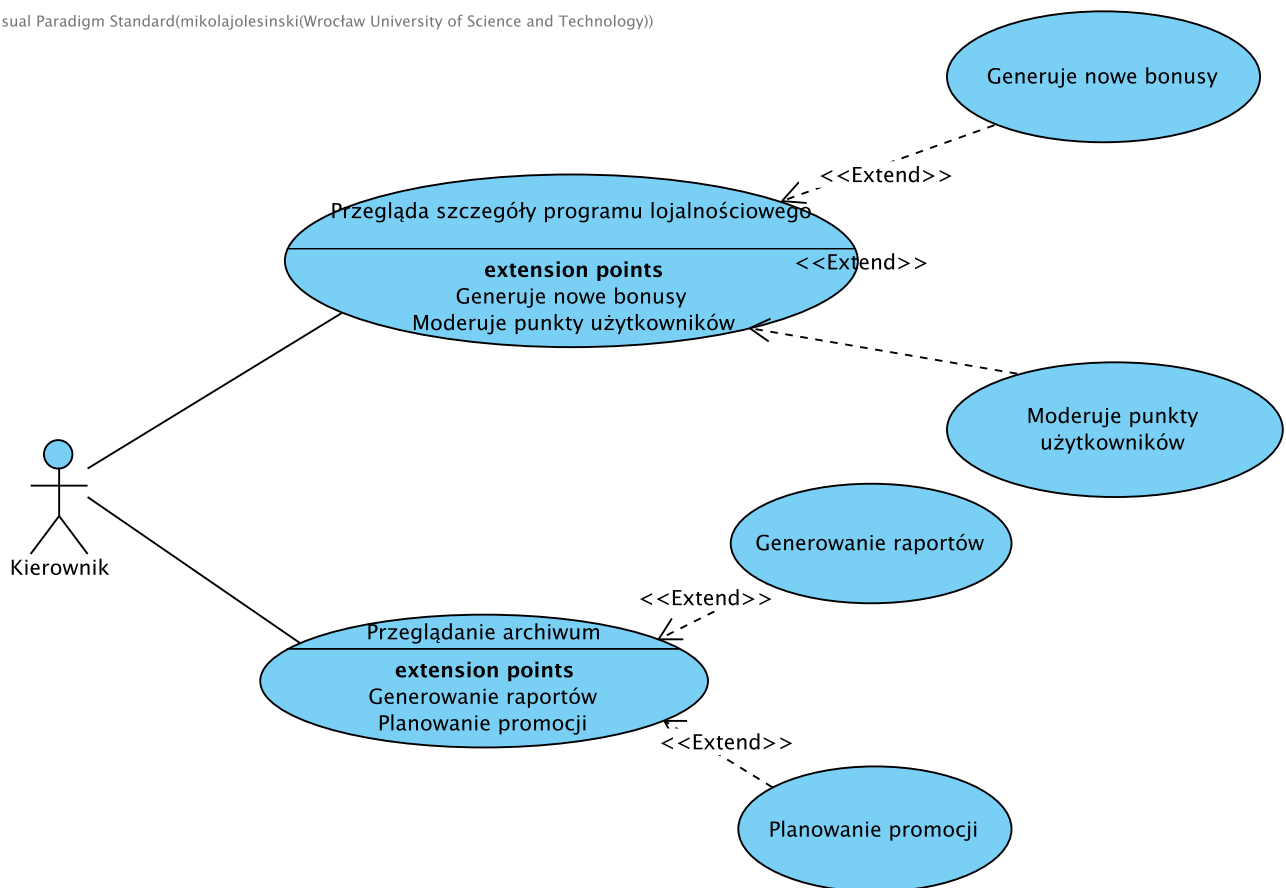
sual Paradigm Standard(mikolajolesinski(Wrocław University of Science and Technology))

Generuje nowe bonusy

<<Extend>>

Przegląda szczegóły programu lojalnościowego

extension points
Generuje nowe bonusy
Moderuje punkty użytkowników

<<Extend>>

Moderuje punkty użytkowników

Kierownik

Generowanie raportów

<<Extend>>

Przeglądanie archiwum

extension points
Generowanie raportów
Planowanie promocji

<<Extend>>

Planowanie promocji